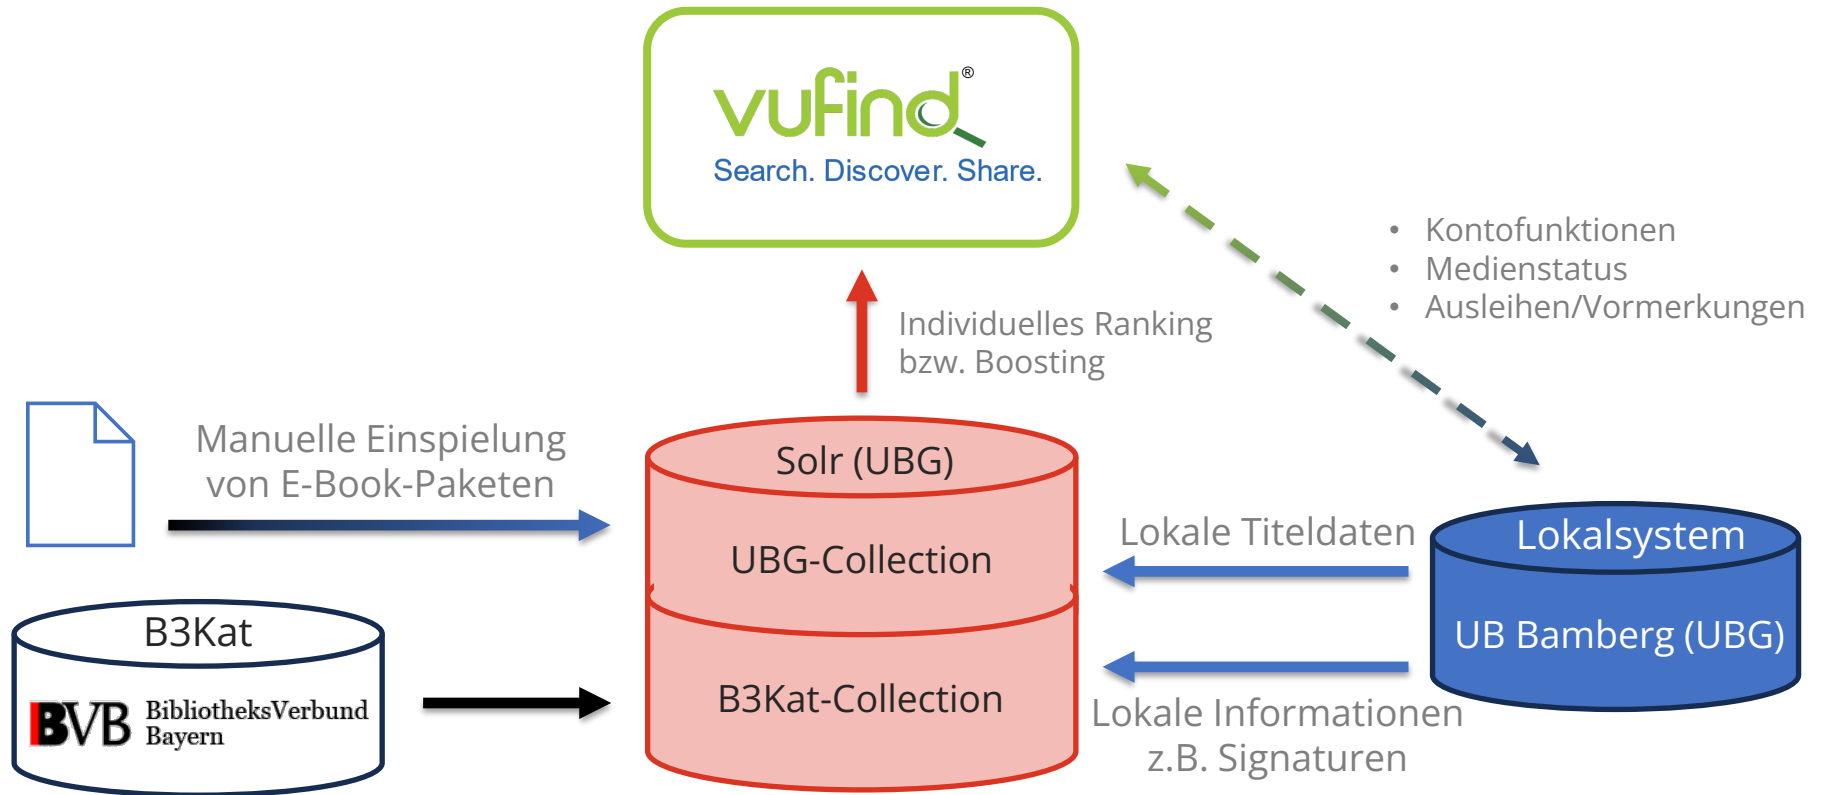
vufind®
Search. Discover. Share.

Individuelles Ranking bzw. Boosting

• Kontofunktionen
• Medienstatus
• Ausleihen/Vormerkungen

Manuelle Einspielung von E-Book-Paketen

Solr (UBG)

UBG-Collection

B3Kat-Collection

B3Kat

BVB BibliotheksVerbund Bayern

Lokale Titeldaten

Lokalsystem

UB Bamberg (UBG)

Lokale Informationen z.B. Signaturen